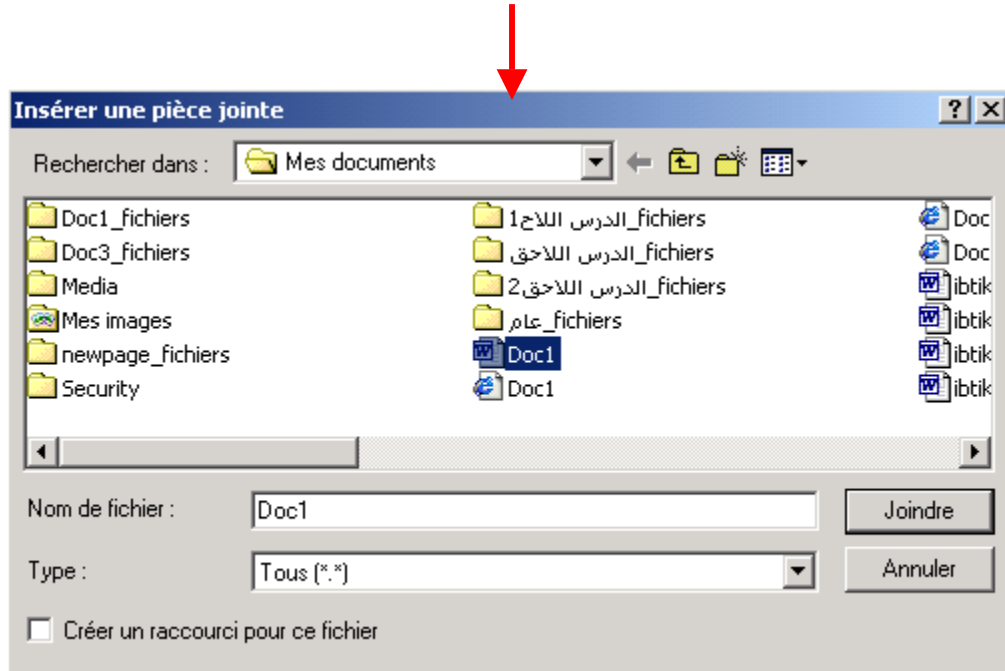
Insérer une pièce jointe

Rechercher dans : Mes documents

Doc1_fichiers
Doc3_fichiers
Media
Mes images
newpage_fichiers
Security

الدرس اللاح1_fichiers
الدرس اللاحق_fichiers
الدرس اللاحق2_fichiers
عام_fichiers
Doc1
Doc1

Doc
Doc
ibtik
ibtik
ibtik
ibtik

Nom de fichier : Doc1
Joindre

Type : Tous (*.*)
Annuler

Créer un raccourci pour ce fichier